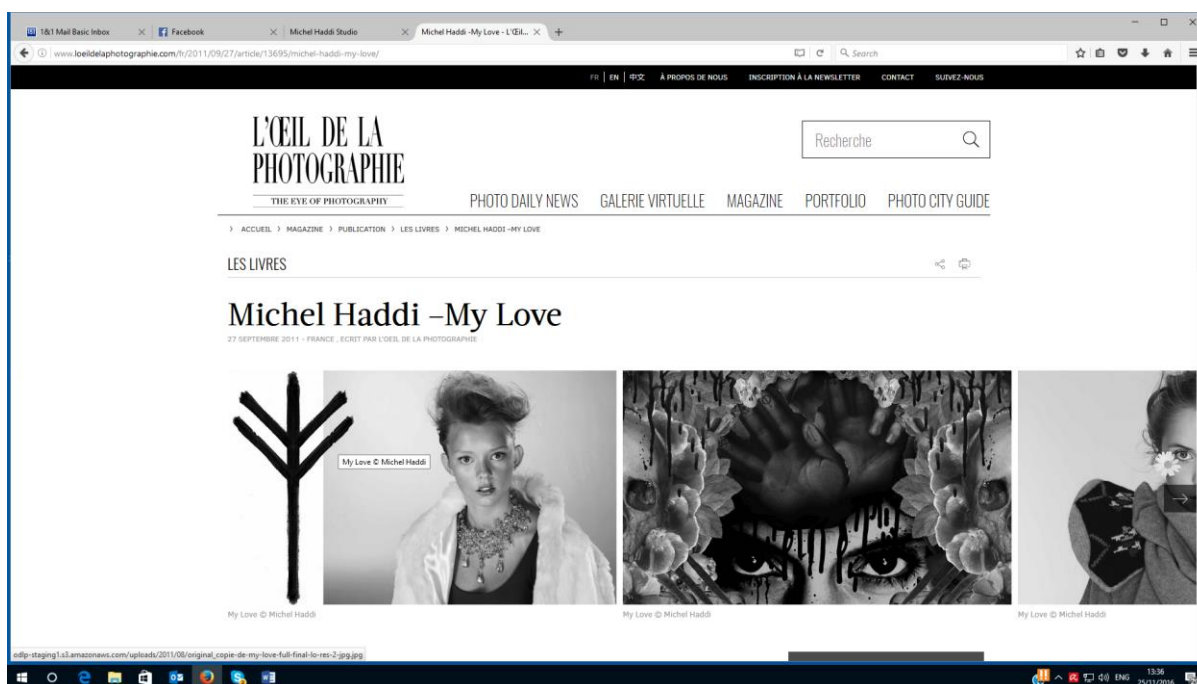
1&1 Mail Basic Inbox × Facebook × Michel Haddi Studio × Michel Haddi -My Love - L'Œil... × +

www.loeildelaphotographie.com/fr/2011/09/27/article/13695/michel-haddi-my-love/

Search

FR | EN | 中文 À PROPOS DE NOUS INSCRIPTION À LA NEWSLETTER CONTACT SUIVEZ-NOUS

L'ŒIL DE LA PHOTOGRAPHIE
THE EYE OF PHOTOGRAPHY

Recherche

PHOTO DAILY NEWS GALERIE VIRTUELLE MAGAZINE PORTFOLIO PHOTO CITY GUIDE

› ACCUEIL › MAGAZINE › PUBLICATION › LES LIVRES › MICHEL HADDI –MY LOVE

LES LIVRES

Michel Haddi –My Love

27 SEPTEMBRE 2011 - FRANCE , ECRIT PAR L'ŒIL DE LA PHOTOGRAPHIE

My Love © Michel Haddi

My Love © Michel Haddi

My Love © Michel Haddi

My Love © Michel Haddi

odlp-staging1.s3.amazonaws.com/uploads/2011/08/original_copie-de-my-love-full-final-lo-res-2-jpg.jpg

ENG 13:36 25/11/2016